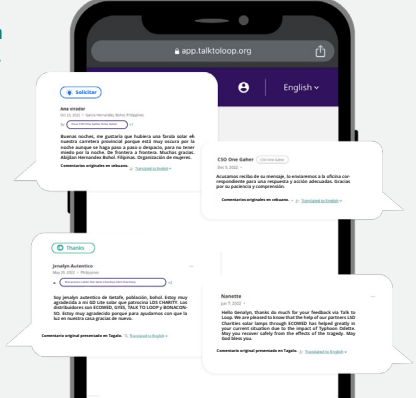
app.talktoloop.org

English

Solicitar

Ana vendor
Oct 22, 2022 · Sierra Hernandez, Bohol, Philippines

Buenas noches, me gustaría que hubiera una farola solar en nuestra carretera provincial porque está muy oscura por la noche aunque no hago pasa a después, para no tener miedo por la noche. De frontera a frontera. Muchas gracias. Alegdan Hernandez Bohol. Filipinas. Organización de mujeres.

Comentarios originales en cebuano. Translated to English

CSO One Gather
Dec 5, 2022

Acusamos recibo de su mensaje, lo enviaremos a la oficina correspondiente para una respuesta y acción adecuadas. Gracias por su paciencia y comprensión.

Comentarios originales en cebuano. Translated to English

Thanks

Jenalyn Autentico
May 20, 2022 · Philippines

Soy Jenalyn autentico de Getafe, población, bohol. Estoy muy agradecido a mi GD Lite solar que patrocina LDS CHARITY. Los distribuidores son ECOWED, GYEL TALK TO LOOP y BONACON-SO. Estoy muy agradecido porque para ayudarnos con que la luz en nuestra casa gracias de nuevo.

Comentario original presentado en Tagalo. Translated to English

Nanette
Jun 7, 2022

Hello Genalyn, thanks so much for your feedback via Talk to Loop. We are pleased to know that the help of our partners LDS Charities solar lamps through ECOWED has helped greatly in your current situation due to the impact of Typhoon Odette. May you recover safely from the effects of the tragedy. May God bless you.

Comentario original presentado en Tagalo. Translated to English